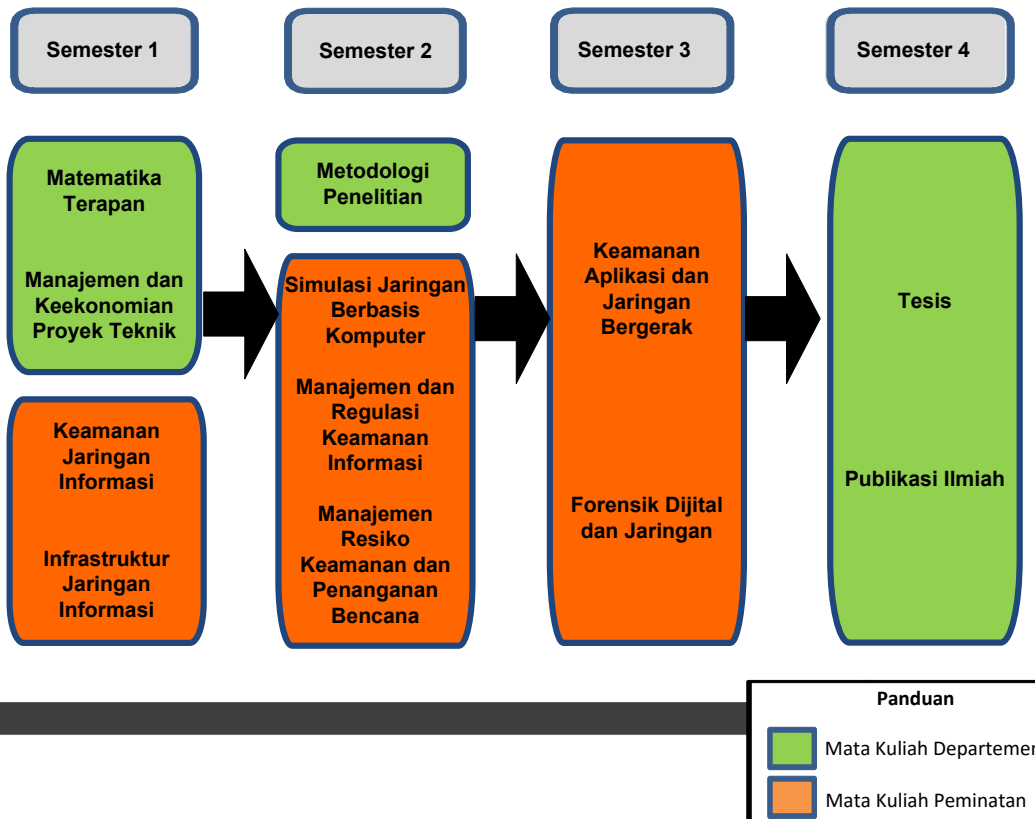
Semester 1

Semester 2

Semester 3

Semester 4

Matematika Terapan

Manajemen dan Keekonomian Proyek Teknik

Keamanan Jaringan Informasi

Infrastruktur Jaringan Informasi

Metodologi Penelitian

Simulasi Jaringan Berbasis Komputer

Manajemen dan Regulasi Keamanan Informasi

Manajemen Resiko Keamanan dan Penanganan Bencana

Keamanan Aplikasi dan Jaringan Bergerak

Forensik Dijital dan Jaringan

Tesis

Publikasi Ilmiah

Panduan

Mata Kuliah Departemen

Mata Kuliah Peminatan